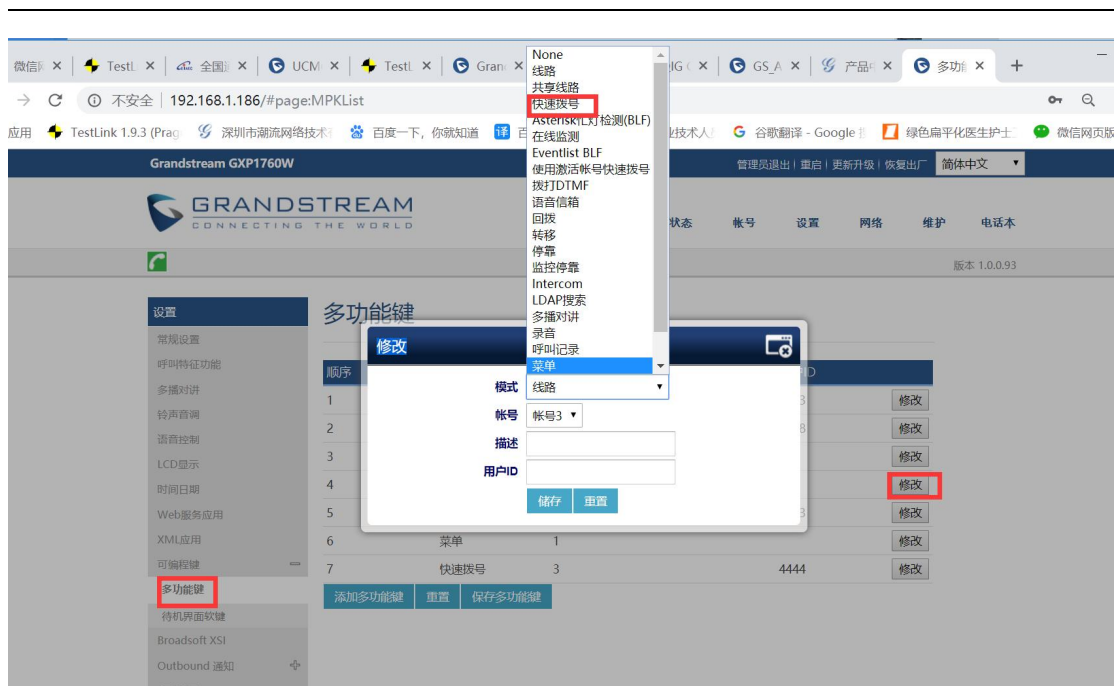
微信 ×
TestL ×
全国 ×
UCM ×
TestL ×
Gran ×
G ×
GS_A ×
产品 ×
多功能 ×
+

不安全 | 192.168.1.186/#page:MPKList

应用 TestLink 1.9.3 (Prag 深圳市潮流网络技术 百度一下，你就知道 百 技术人 谷歌翻译 - Google 绿色扁平化医生护士 微信网页版

Grandstream GXP1760W
管理员退出 | 重启 | 更新升级 | 恢复出厂 简体中文

GRANDSTREAM
CONNECTING THE WORLD

状态 帐号 设置 网络 维护 电话本

版本 1.0.0.93

设置
常规设置
呼叫特征功能
多播对讲
铃声音调
语音控制
LCD显示
时间日期
Web服务应用
XML应用
可编程键
多功能键
待机界面软键
Broadsoft XSI
Outbound 通知

多功能键

| 顺序 | | | D | |
|---|---|---|---|---|
| 1 | | | 3 | 修改 |
| 2 | | | 8 | 修改 |
| 3 | | | | 修改 |
| 4 | | | | 修改 |
| 5 | | | 3 | 修改 |
| 6 | 菜单 | 1 | | 修改 |
| 7 | 快速拨号 | 3 | 4444 | 修改 |

添加多功能键 重置 保存多功能键

修改
模式 线路
帐号 帐号3
描述
用户ID
储存 重置

None
线路
共享线路
快速拨号
Asterisk忙灯检测(BLF)
在线监测
Eventlist BLF
使用激活帐号快速拨号
拨打DTMF
语音信箱
回拨
转移
停靠
监控停靠
Intercom
LDAP搜索
多播对讲
录音
呼叫记录
菜单